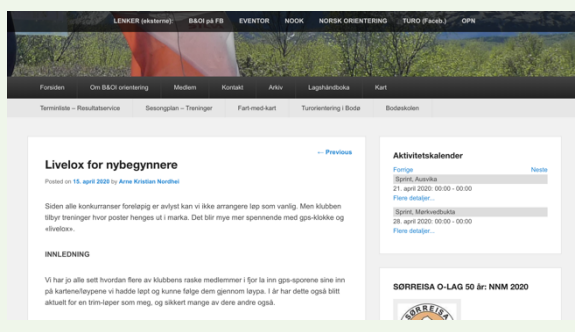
LENKER (eksterne): B&OI på FB EVENTOR NOOK NORSK ORIENTERING TURO (Faceb.) OPN

Forsiden Om B&OI orientering Medlem Kontakt Arkiv Lagshåndboka Kart

Terminliste – Resultatservice Sesongplan – Treninger Fart-med-kart Turorientering i Bodø Bodøskolen

← Previous

Livelox for nybegynnere

Posted on 15. april 2020 by Arne Kristian Nordhei

Siden alle konkurranser foreløpig er avlyst kan vi ikke arrangere løp som vanlig. Men klubben tilbyr treninger hvor poster henges ut i marka. Det blir mye mer spennende med gps-klokke og «livelox».

INNLEDNING

Vi har jo alle sett hvordan flere av klubbens raske medlemmer i fjor la inn gps-sporene sine inn på kartene/løypene vi hadde løpt og kunne følge dem gjennom løypa. I år har dette også blitt aktuelt for en trim-løper som meg, og sikkert mange av dere andre også.

Aktivitetskalender

Forrige Neste

Sprint, Ausvika
21. april 2020: 00:00 - 00:00
Flere detaljer...

Sprint, Merkvedbukta
28. april 2020: 00:00 - 00:00
Flere detaljer...

SØRREISA O-LAG 50 år: NNM 2020

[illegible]